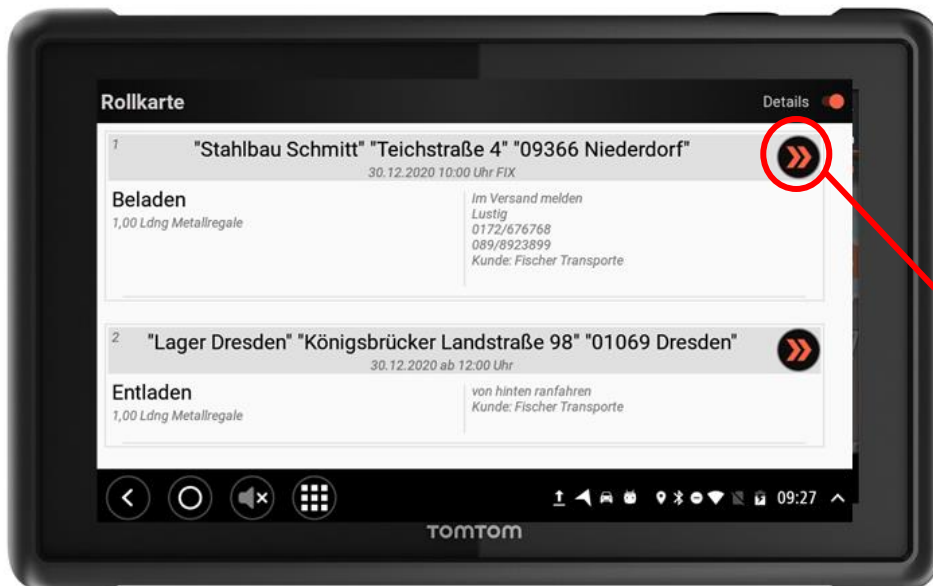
Rollkarte

Details

1
"Stahlbau Schmitt" "Teichstraße 4" "09366 Niederdorf"
30.12.2020 10:00 Uhr FIX

Beladen
1,00 Ldng Metallregale

Im Versand melden
Lustig
0172/676768
089/8923899
Kunde: Fischer Transporte

2
"Lager Dresden" "Königsbrücker Landstraße 98" "01069 Dresden"
30.12.2020 ab 12:00 Uhr

Entladen
1,00 Ldng Metallregale

von hinten ranfahren
Kunde: Fischer Transporte

09:27

TOMTOM